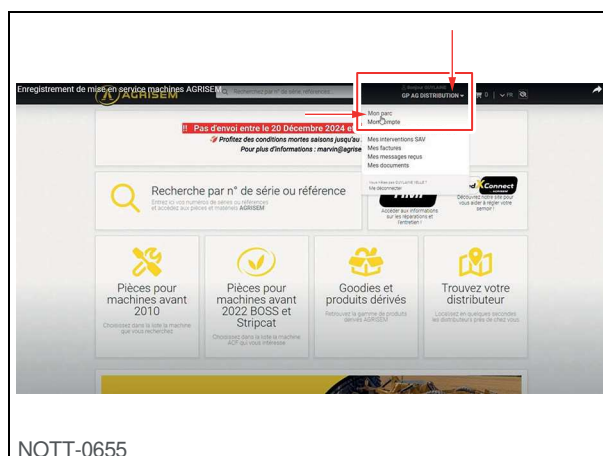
Enregistrement de mise en service machines AGRISEM

AGRISEM

Recherchez par n° de série, références...

GP AG DISTRIBUTION

Mon parc

Mon compte

Mes interventions SAV

Mes factures

Mes messages reçus

Mes documents

Me déconnecter

!! Pas d'envoi entre le 20 Décembre 2024 et

Profitez des conditions mortes saisons jusqu'au

Pour plus d'informations : marvin@agrise

Recherche par n° de série ou référence

Entrez ici vos numéros de séries ou références et accédez aux pièces et matériels AGRISEM

Accéder aux informations sur les réparations et l'entretien

Connect

Découvrez notre site pour vous aider à régler votre semoir !

Pièces pour machines avant 2010

Choisissez dans la liste la machine que vous recherchez

Pièces pour machines avant 2022 BOSS et Stripcat

Choisissez dans la liste la machine ACP qui vous intéresse

Goodies et produits dérivés

Retrouvez la gamme de produits dérivés AGRISEM

Trouvez votre distributeur

Localisez en quelques secondes les distributeurs près de chez vous

NOTT-0655